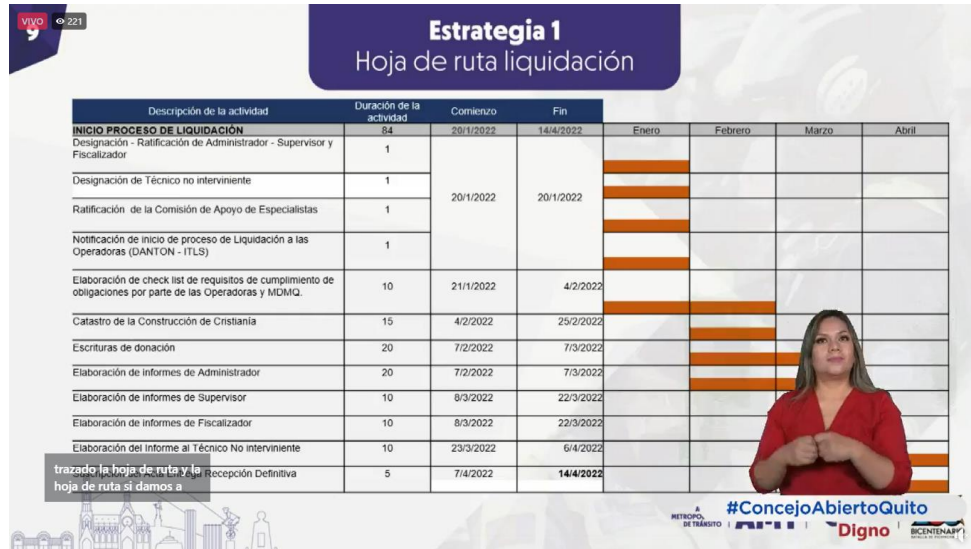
VIVO 221

Estrategia 1
Hoja de ruta liquidación

| Descripción de la actividad | Duración de la actividad | Comienzo | Fin | | | | |
|---|---|---|---|---|---|---|---|
| INICIO PROCESO DE LIQUIDACIÓN | 84 | 20/1/2022 | 14/4/2022 | Enero | Febrero | Marzo | Abril |
| Designación - Ratificación de Administrador - Supervisor y Fiscalizador | 1 | 20/1/2022 | 20/1/2022 | | | | |
| Designación de Técnico no interviniente | 1 | | | | | | |
| Ratificación de la Comisión de Apoyo de Especialistas | 1 | | | | | | |
| Notificación de inicio de proceso de Liquidación a las Operadoras (DANTON - ITLS) | 1 | | | | | | |
| Elaboración de check list de requisitos de cumplimiento de obligaciones por parte de las Operadoras y MDMQ. | 10 | 21/1/2022 | 4/2/2022 | | | | |
| Catastro de la Construcción de Cristianía | 15 | 4/2/2022 | 25/2/2022 | | | | |
| Escrituras de donación | 20 | 7/2/2022 | 7/3/2022 | | | | |
| Elaboración de informes de Administrador | 20 | 7/2/2022 | 7/3/2022 | | | | |
| Elaboración de informes de Supervisor | 10 | 8/3/2022 | 22/3/2022 | | | | |
| Elaboración de informes de Fiscalizador | 10 | 8/3/2022 | 22/3/2022 | | | | |
| Elaboración del Informe al Técnico No interviniente | 10 | 23/3/2022 | 6/4/2022 | | | | |
| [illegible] Recepción Definitiva | 5 | 7/4/2022 | 14/4/2022 | | | | |

trazado la hoja de ruta y la hoja de ruta si damos a

#ConcejoAbiertoQuito
METROPOLITANA DE TRÁNSITO
Digno
BICENTENARIO